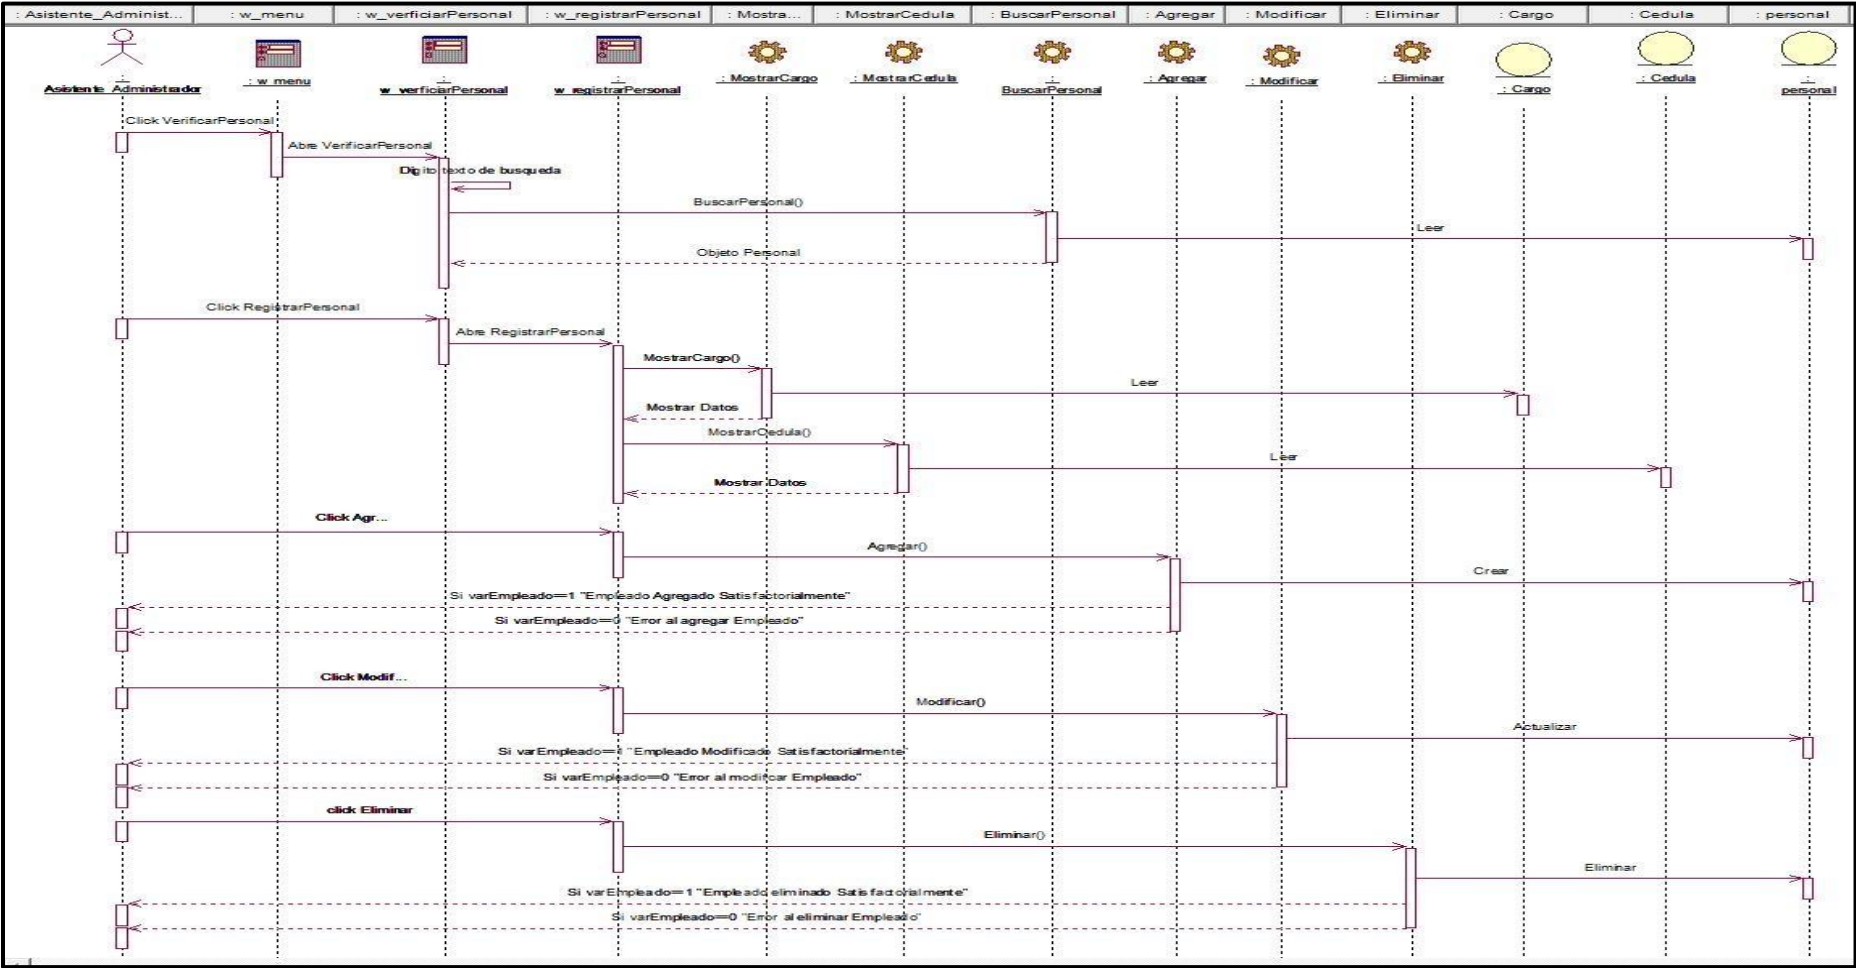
: Asistente_Administ... | : w_menu | : w_verficiarPersonal | : w_registrarPersonal | : Mostra... | : MostrarCedula | : BuscarPersonal | : Agregar | : Modificar | : Eliminar | : Cargo | : Cedula | : personal

: Asistente Administrador
: w_menu
: w_verficiarPersonal
: w_registrarPersonal
: MostrarCargo
: MostrarCedula
: BuscarPersonal
: Agregar
: Modificar
: Eliminar
: Cargo
: Cedula
: personal

Click VerificarPersonal
Abre VerificarPersonal
Digito texto de busqueda
BuscarPersonal()
Leer
Objeto Personal
Click RegistrarPersonal
Abre RegistrarPersonal
MostrarCargo()
Leer
Mostrar Datos
MostrarCedula()
Leer
Mostrar Datos
Click Agr...
Agregar()
Crear
Si varEmpleado==1 "Empleado Agregado Satisfactorialmente"
Si varEmpleado==0 "Error al agregar Empleado"
Click Modif...
Modificar()
Actualizar
Si varEmpleado==1 "Empleado Modificado Satisfactorialmente"
Si varEmpleado==0 "Error al modificar Empleado"
click Eliminar
Eliminar()
Eliminar
Si varEmpleado==1 "Empleado eliminado Satisfactorialmente"
Si varEmpleado==0 "Error al eliminar Empleado"